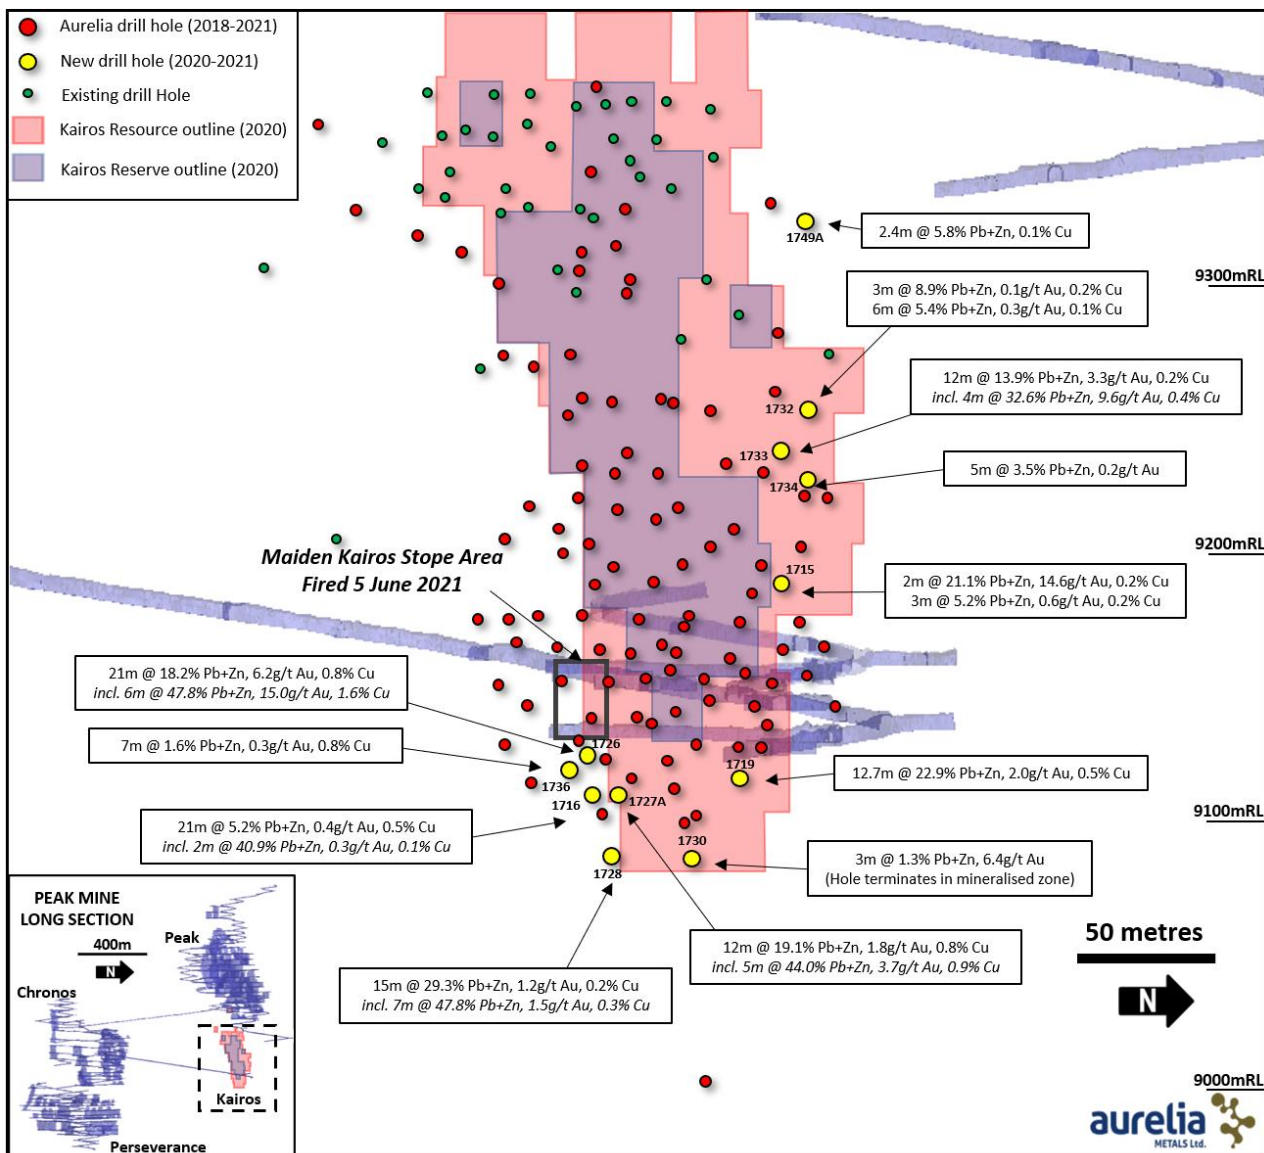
Aurelia drill hole (2018-2021)
New drill hole (2020-2021)
Existing drill Hole
Kairos Resource outline (2020)
Kairos Reserve outline (2020)

1749A
2.4m @ 5.8% Pb+Zn, 0.1% Cu

9300mRL

3m @ 8.9% Pb+Zn, 0.1g/t Au, 0.2% Cu
6m @ 5.4% Pb+Zn, 0.3g/t Au, 0.1% Cu

12m @ 13.9% Pb+Zn, 3.3g/t Au, 0.2% Cu
incl. 4m @ 32.6% Pb+Zn, 9.6g/t Au, 0.4% Cu

1732
1733
1734

5m @ 3.5% Pb+Zn, 0.2g/t Au

9200mRL

Maiden Kairos Stope Area
Fired 5 June 2021

1715

2m @ 21.1% Pb+Zn, 14.6g/t Au, 0.2% Cu
3m @ 5.2% Pb+Zn, 0.6g/t Au, 0.2% Cu

21m @ 18.2% Pb+Zn, 6.2g/t Au, 0.8% Cu
incl. 6m @ 47.8% Pb+Zn, 15.0g/t Au, 1.6% Cu

7m @ 1.6% Pb+Zn, 0.3g/t Au, 0.8% Cu

1726
1736
1716
1727A
1719

12.7m @ 22.9% Pb+Zn, 2.0g/t Au, 0.5% Cu

9100mRL

21m @ 5.2% Pb+Zn, 0.4g/t Au, 0.5% Cu
incl. 2m @ 40.9% Pb+Zn, 0.3g/t Au, 0.1% Cu

1730
1728

3m @ 1.3% Pb+Zn, 6.4g/t Au
(Hole terminates in mineralised zone)

PEAK MINE
LONG SECTION
400m
N
Peak
Chronos
Kairos
Perseverance

12m @ 19.1% Pb+Zn, 1.8g/t Au, 0.8% Cu
incl. 5m @ 44.0% Pb+Zn, 3.7g/t Au, 0.9% Cu

15m @ 29.3% Pb+Zn, 1.2g/t Au, 0.2% Cu
incl. 7m @ 47.8% Pb+Zn, 1.5g/t Au, 0.3% Cu

50 metres
N

9000mRL

aurelia
METALS Ltd.